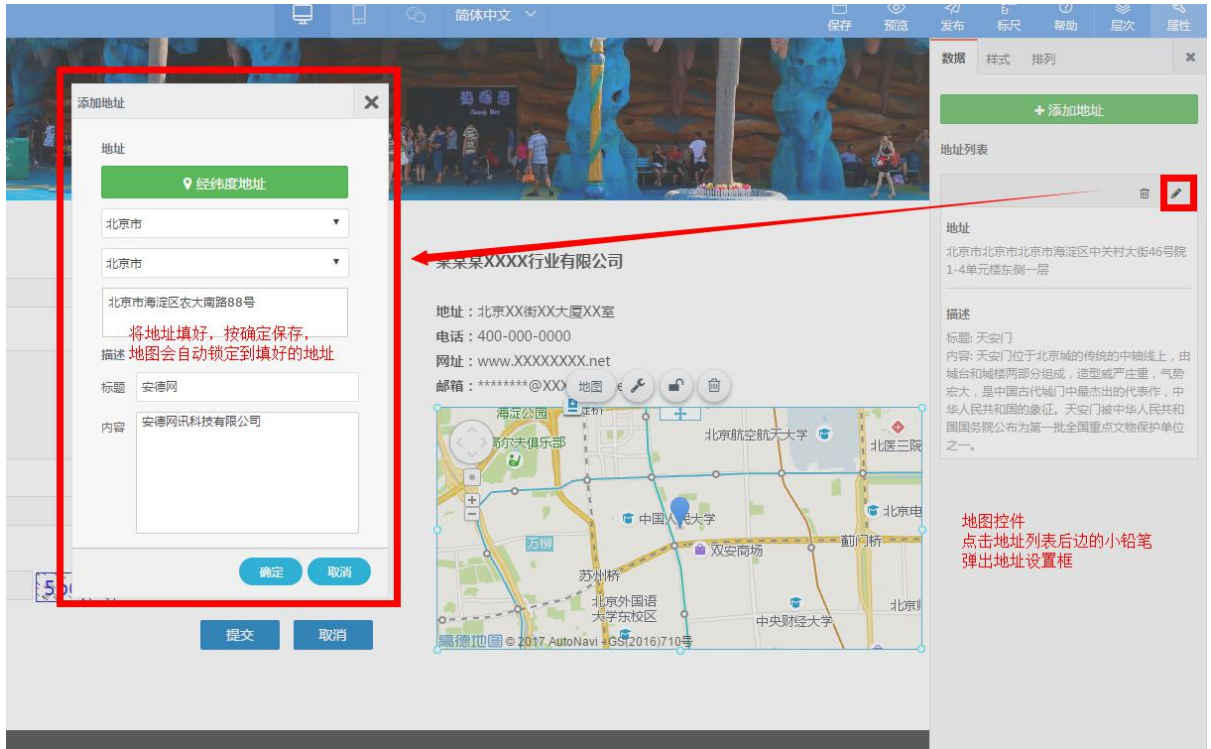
简体中文 保存 预览 发布 标尺 帮助 层次 属性

数据 样式 排列

+ 添加地址

地址列表

地址
北京市北京市北京市海淀区中关村大街46号院1-4单元楼东侧一层

描述
标题: 天安门
内容: 天安门位于北京城的传统的中轴线上，由城台和城楼两部分组成，造型威严庄重，气势宏大，是中国古代城门中最杰出的代表作，中华人民共和国的象征。天安门被中华人民共和国国务院公布为第一批全国重点文物保护单位之一。

地图控件
点击地址列表后边的小铅笔
弹出地址设置框

添加地址

地址

经纬度地址

北京市

北京市

北京市海淀区农大南路88号

将地址填好，按确定保存，
地图会自动锁定到填好的地址

描述

标题 安德网

内容 安德网讯科技有限公司

确定 取消

提交 取消

某某某XXXX行业有限公司

地址：北京XX街XX大厦XX室
电话：400-000-0000
网址：www.XXXXXXXX.net
邮箱：********@XXX

地图

海淀公园
北京航空航天大学
北医三院
中国人民大学
北京电
万柳
双安商场
蓟门桥
苏州桥
北京外国语大学东校区
中央财经大学
北京
高德地图 © 2017 AutoNavi - GS(2016)710号